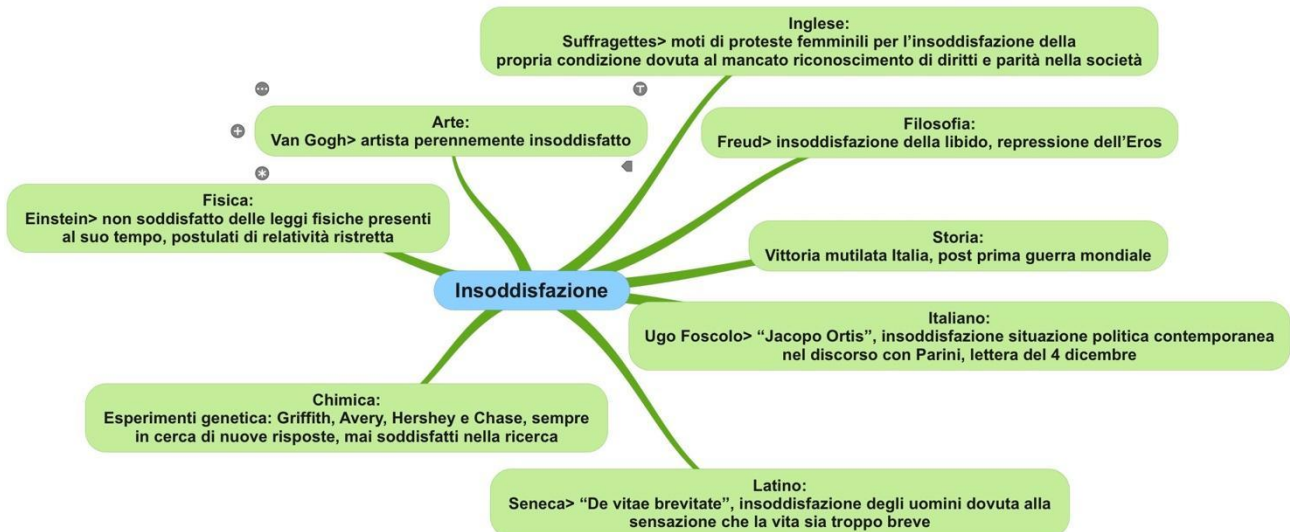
Inglese:
Suffragettes> moti di proteste femminili per l'insoddisfazione della propria condizione dovuta al mancato riconoscimento di diritti e parità nella società

Arte:
Van Gogh> artista perennemente insoddisfatto

Filosofia:
Freud> insoddisfazione della libido, repressione dell'Eros

Fisica:
Einstein> non soddisfatto delle leggi fisiche presenti al suo tempo, postulati di relatività ristretta

Storia:
Vittoria mutilata Italia, post prima guerra mondiale

Insoddisfazione

Italiano:
Ugo Foscolo> "Jacopo Ortis", insoddisfazione situazione politica contemporanea nel discorso con Parini, lettera del 4 dicembre

Chimica:
Esperimenti genetica: Griffith, Avery, Hershey e Chase, sempre in cerca di nuove risposte, mai soddisfatti nella ricerca

Latino:
Seneca> "De vitae brevitate", insoddisfazione degli uomini dovuta alla sensazione che la vita sia troppo breve